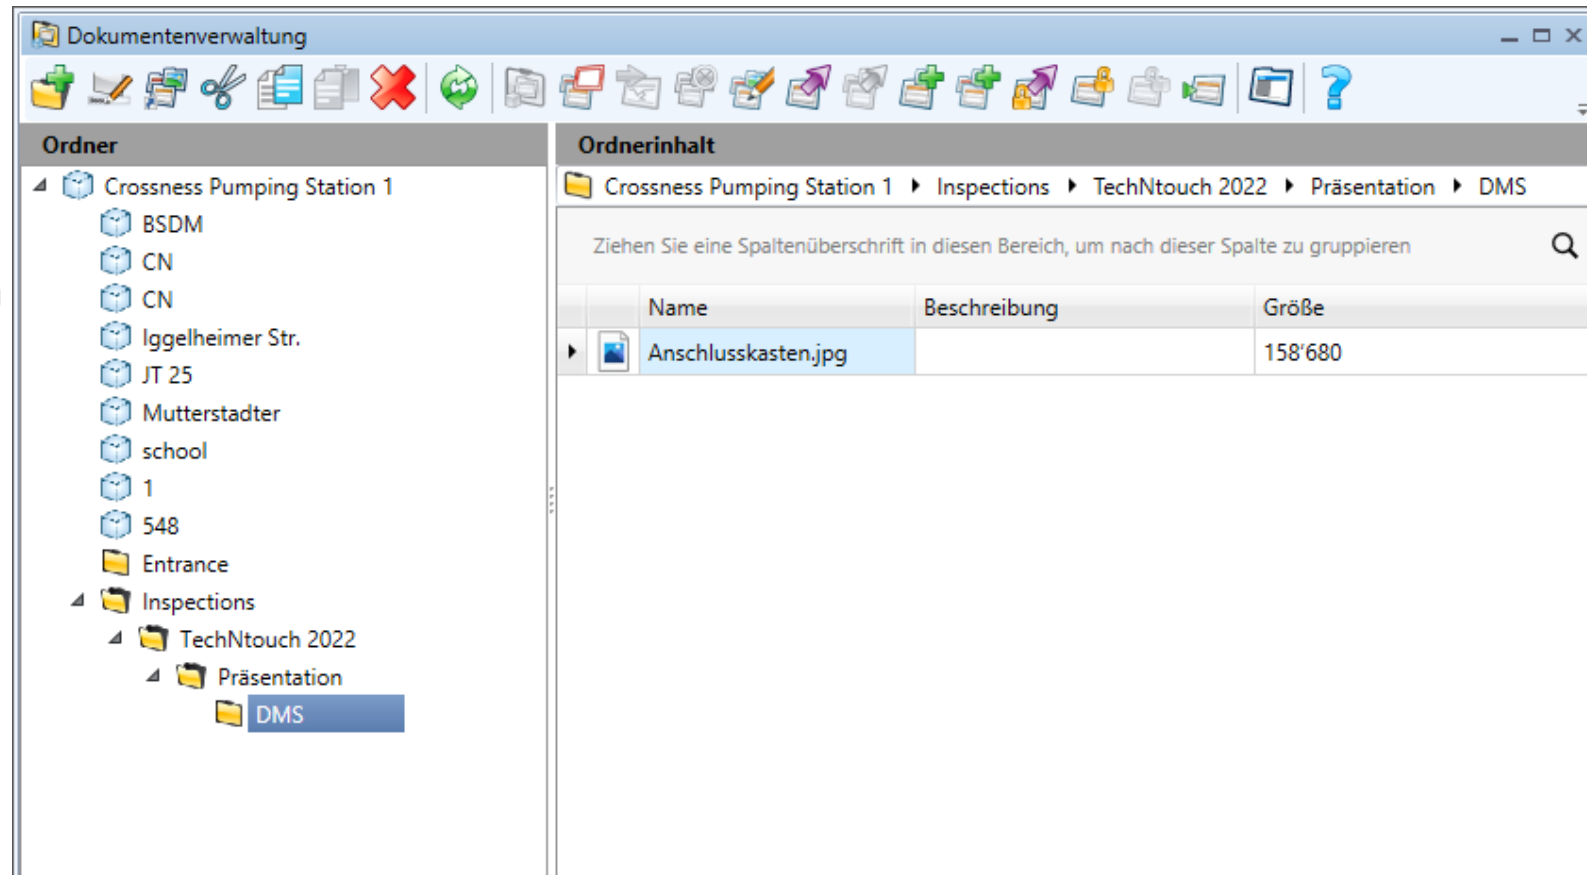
Dokumentenverwaltung

Ordner

Crossness Pumping Station 1
BSDM
CN
CN
Iggelheimer Str.
JT 25
Mutterstadter
school
1
548
Entrance
Inspections
TechNtouch 2022
Präsentation
DMS

Ordnerinhalt

Crossness Pumping Station 1 ▸ Inspections ▸ TechNtouch 2022 ▸ Präsentation ▸ DMS

Ziehen Sie eine Spaltenüberschrift in diesen Bereich, um nach dieser Spalte zu gruppieren

| Name | Beschreibung | Größe |
|---|---|---|
| Anschlusskasten.jpg | | 158'680 |